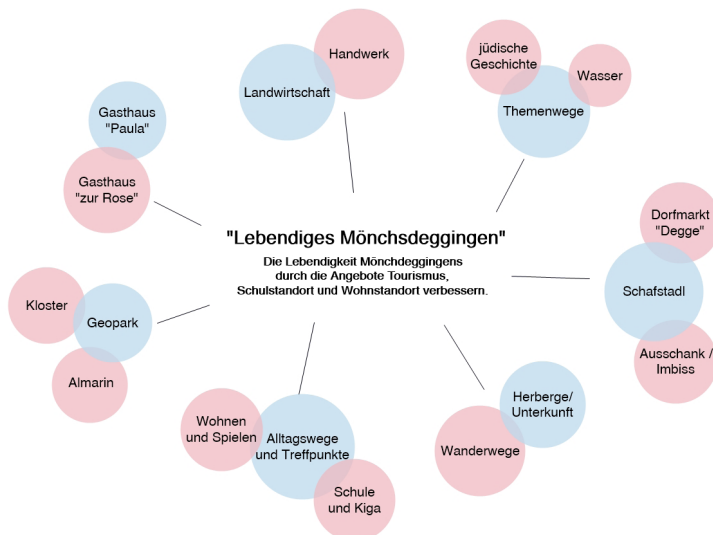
"Lebendiges Mönchsdeggingen"

Die Lebendigkeit Mönchdeggingens durch die Angebote Tourismus, Schulstandort und Wohnstandort verbessern.

Landwirtschaft

Handwerk

jüdische Geschichte

Wasser

Themenwege

Gasthaus "Paula"

Gasthaus "zur Rose"

Dorfmarkt "Degge"

Schafstadl

Ausschank / Imbiss

Kloster

Geopark

Almarin

Herberge/ Unterkunft

Wanderwege

Wohnen und Spielen

Alltagswege und Treffpunkte

Schule und Kiga